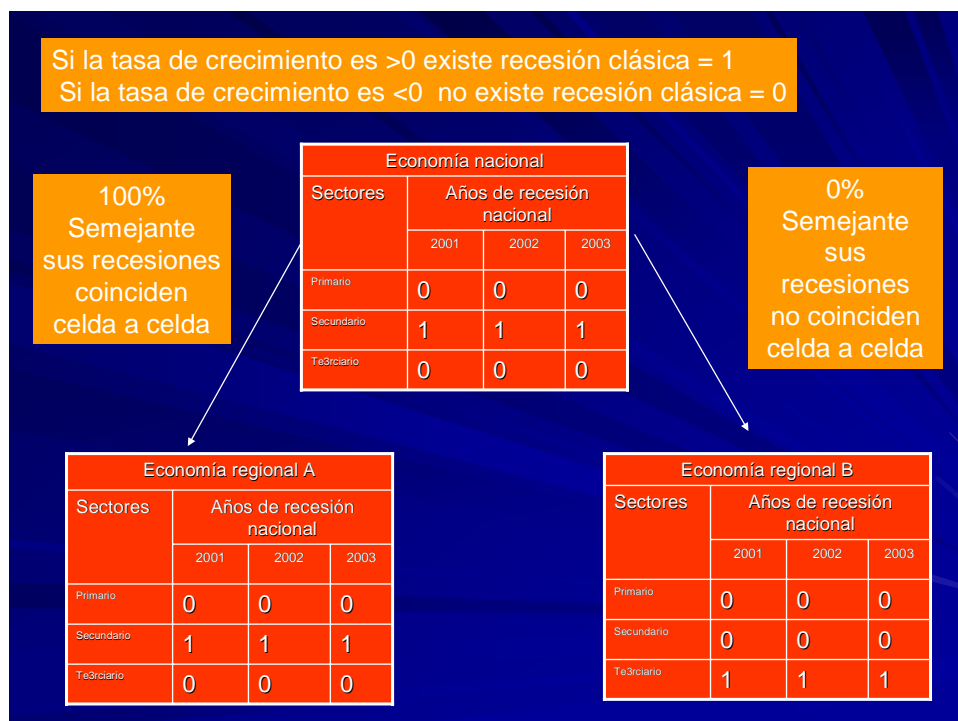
Si la tasa de crecimiento es >0 existe recesión clásica = 1
Si la tasa de crecimiento es <0 no existe recesión clásica = 0

100%
Semejante
sus recesiones
coinciden
celda a celda

| Economía nacional | | | |
|---|---|---|---|
| Sectores | Años de recesión nacional | | |
| | 2001 | 2002 | 2003 |
| Primario | 0 | 0 | 0 |
| Secundario | 1 | 1 | 1 |
| Te3rciario | 0 | 0 | 0 |

0%
Semejante
sus
recesiones
no coinciden
celda a celda

| Economía regional A | | | |
|---|---|---|---|
| Sectores | Años de recesión nacional | | |
| | 2001 | 2002 | 2003 |
| Primario | 0 | 0 | 0 |
| Secundario | 1 | 1 | 1 |
| Te3rciario | 0 | 0 | 0 |

| Economía regional B | | | |
|---|---|---|---|
| Sectores | Años de recesión nacional | | |
| | 2001 | 2002 | 2003 |
| Primario | 0 | 0 | 0 |
| Secundario | 0 | 0 | 0 |
| Te3rciario | 1 | 1 | 1 |